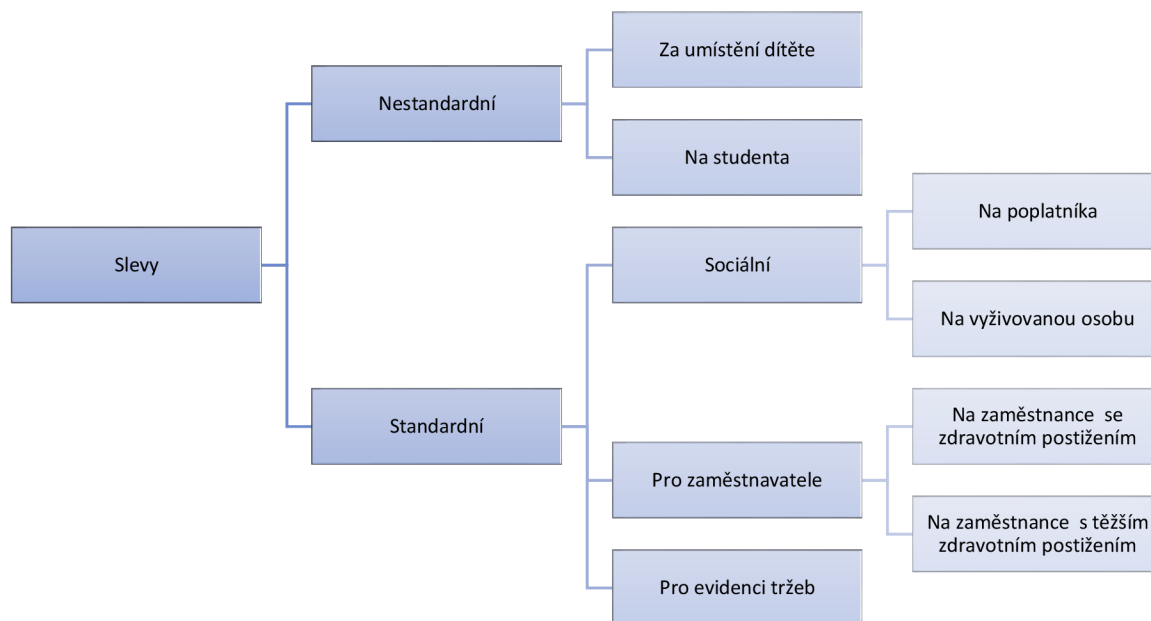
Slevy

Nestandardní

Za umístění dítěte

Na studenta

Standardní

Sociální

Na poplatníka

Na vyživovanou osobu

Pro zaměstnavatele

Na zaměstnance se zdravotním postižením

Na zaměstnance s těžším zdravotním postižením

Pro evidenci tržeb